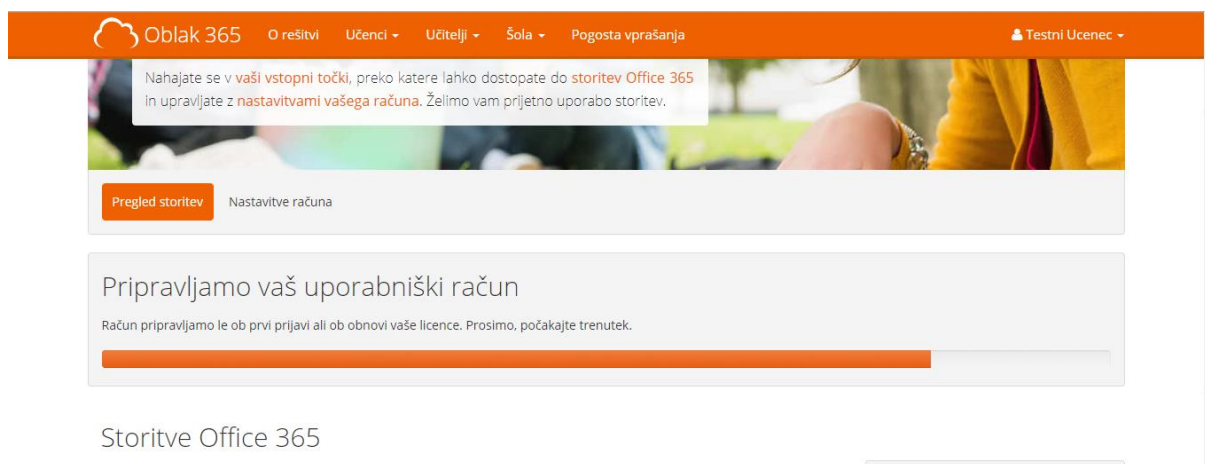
Oblak 365 O rešitvi Učenci Učitelji Šola Pogosta vprašanja Testni Ucenec

Nahajate se v vaši vstopni točki, preko katere lahko dostopate do storitev Office 365 in upravljate z nastavitvami vašega računa. Želimo vam prijetno uporabo storitev.

Pregled storitev Nastavitve računa

Pripravljamo vaš uporabniški račun

Račun pripravljamo le ob prvi prijavi ali ob obnovi vaše licence. Prosimo, počakajte trenutek.

Storitve Office 365